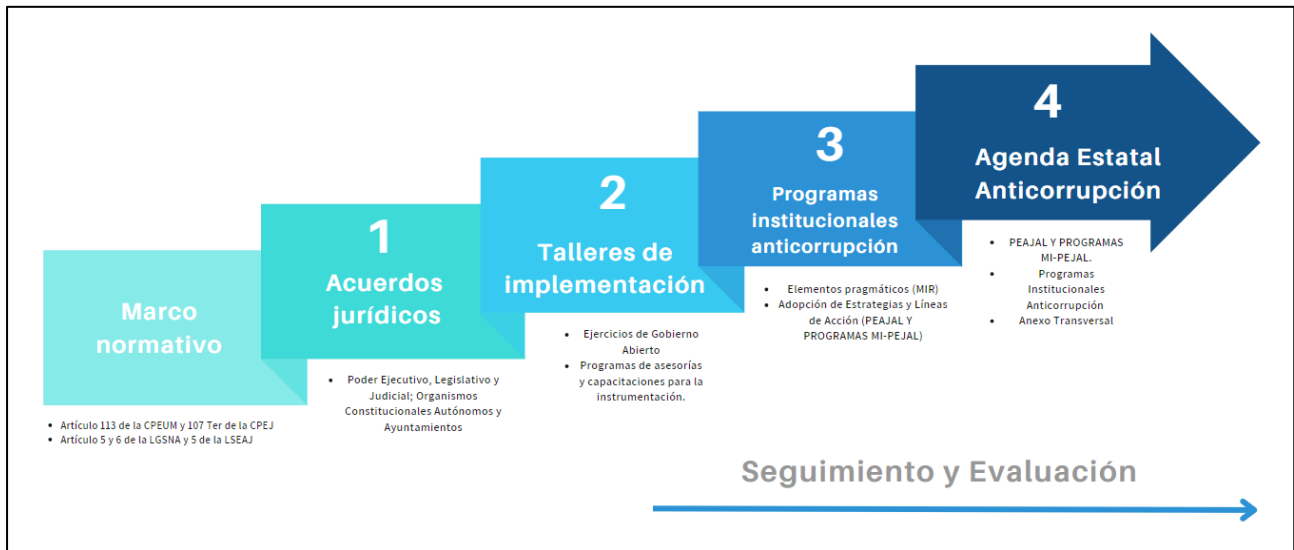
Marco normativo

- Artículo 113 de la CPEUM y 107 Ter de la CPEJ
- Artículo 5 y 6 de la LGSNA y 5 de la LSEAJ

1
Acuerdos jurídicos

- Poder Ejecutivo, Legislativo y Judicial; Organismos Constitucionales Autónomos y Ayuntamientos

2
Talleres de implementación

- Ejercicios de Gobierno Abierto
- Programas de asesorías y capacitaciones para la instrumentación.

3
Programas institucionales anticorrupción

- Elementos pragmáticos (MIR)
- Adopción de Estrategias y Líneas de Acción (PEAJAL Y PROGRAMAS MI-PEJAL)

4
Agenda Estatal Anticorrupción

- PEAJAL Y PROGRAMAS MI-PEJAL.
- Programas Institucionales Anticorrupción
- Anexo Transversal

Seguimiento y Evaluación